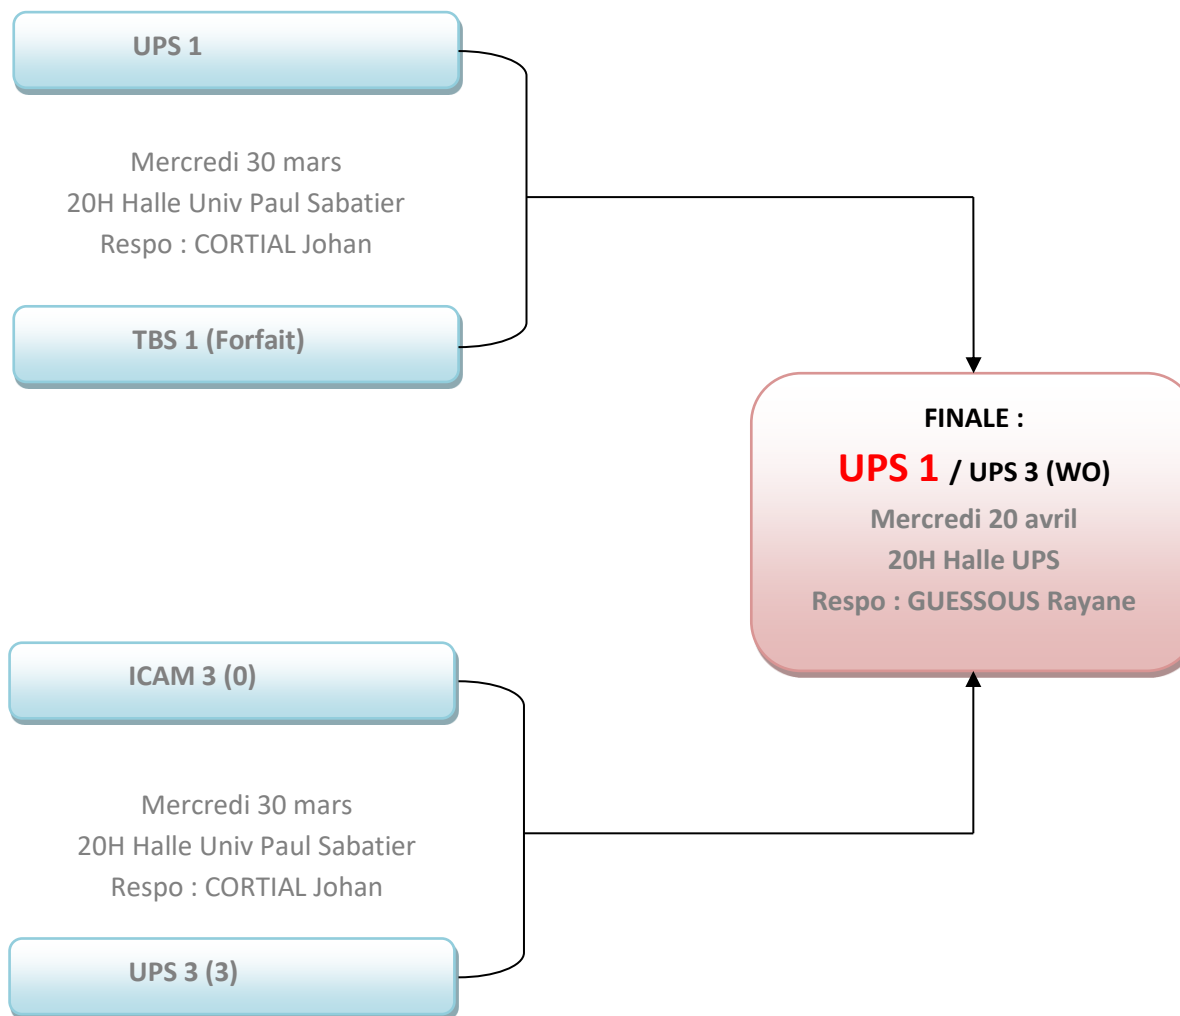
UPS 1

Mercredi 30 mars
20H Halle Univ Paul Sabatier
Respo : CORTIAL Johan

TBS 1 (Forfait)

FINALE :
UPS 1 / UPS 3 (WO)
Mercredi 20 avril
20H Halle UPS
Respo : GUESSOUS Rayane

ICAM 3 (0)

Mercredi 30 mars
20H Halle Univ Paul Sabatier
Respo : CORTIAL Johan

UPS 3 (3)